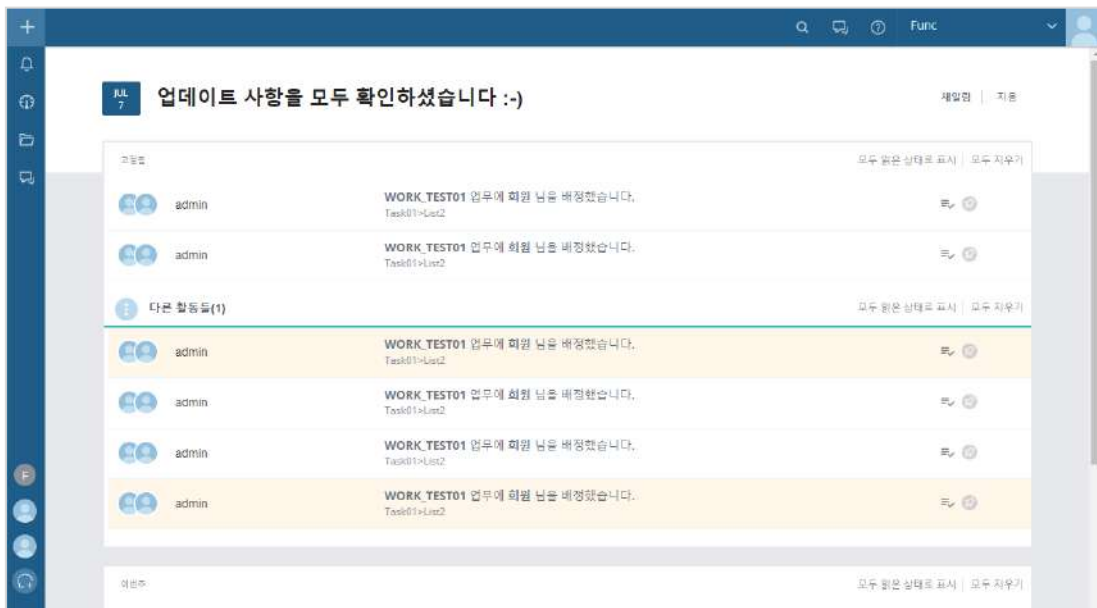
Func

JUL 7

업데이트 사항을 모두 확인하셨습니다 :-)

재알림 | 지움

고정됨

모두 읽은 상태로 표시 | 모두 지우기

admin

WORK_TEST01 업무에 회원 님을 배정했습니다.
Task01>List2

admin

WORK_TEST01 업무에 회원 님을 배정했습니다.
Task01>List2

다른 활동들(1)

모두 읽은 상태로 표시 | 모두 지우기

admin

WORK_TEST01 업무에 회원 님을 배정했습니다.
Task01>List2

admin

WORK_TEST01 업무에 회원 님을 배정했습니다.
Task01>List2

admin

WORK_TEST01 업무에 회원 님을 배정했습니다.
Task01>List2

admin

WORK_TEST01 업무에 회원 님을 배정했습니다.
Task01>List2

이번주

모두 읽은 상태로 표시 | 모두 지우기

F